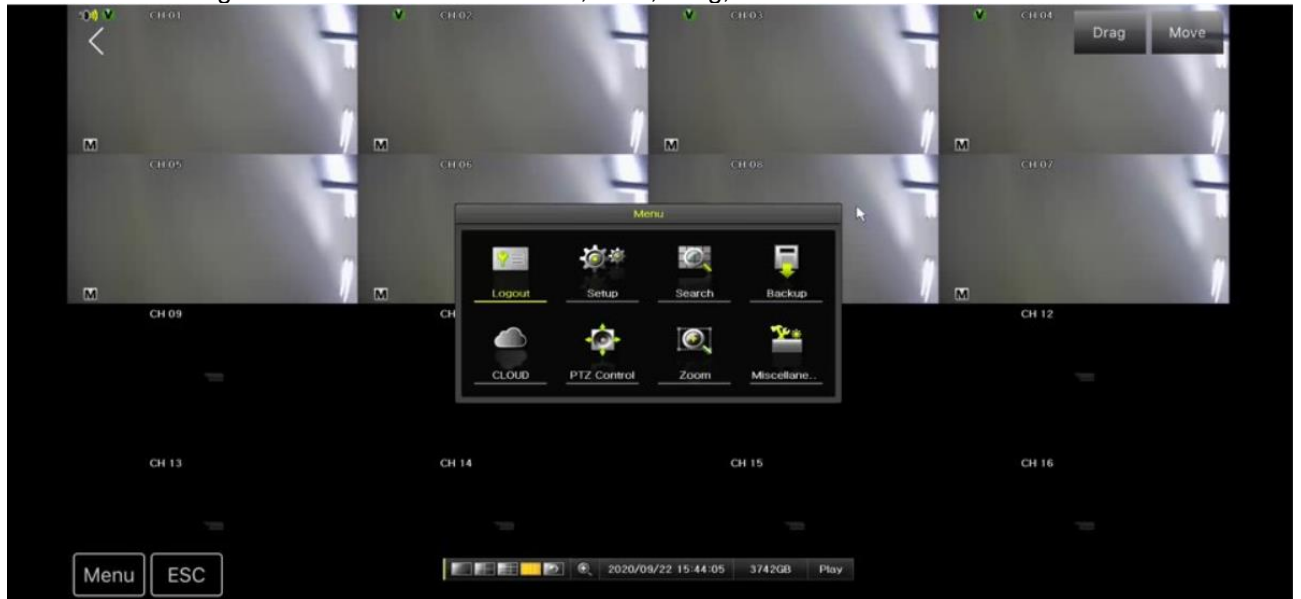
CH 01 CH 02 CH 03 CH 04

Drag Move

M M M M

CH 05 CH 06 CH 08 CH 07

Menu

Logout Setup Search Backup

CLOUD PTZ Control Zoom Miscellane..

M M M

CH 09 CH CH 12

CH 13 CH 14 CH 15 CH 16

Menu ESC

2020/09/22 15:44:05 3742GB Play